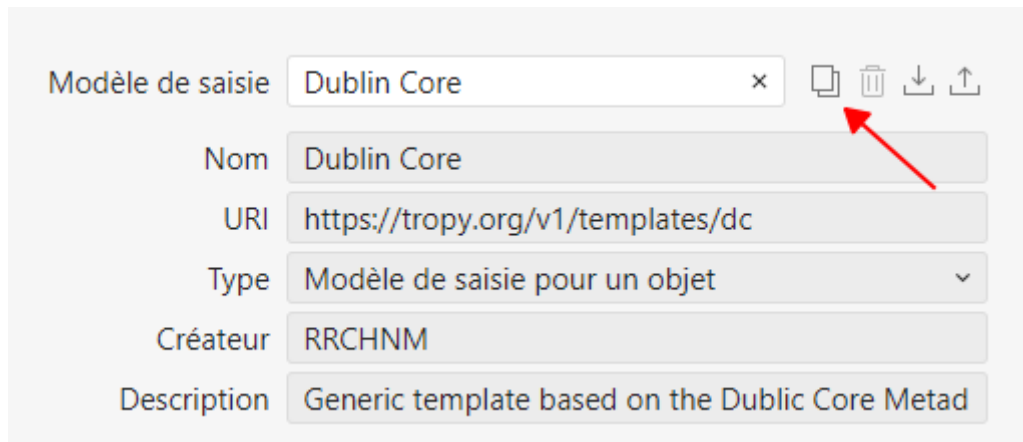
Modèle de saisie Dublin Core ×

Nom Dublin Core

URI https://tropy.org/v1/templates/dc

Type Modèle de saisie pour un objet

Créateur RRCHNM

Description Generic template based on the Dublic Core Metad